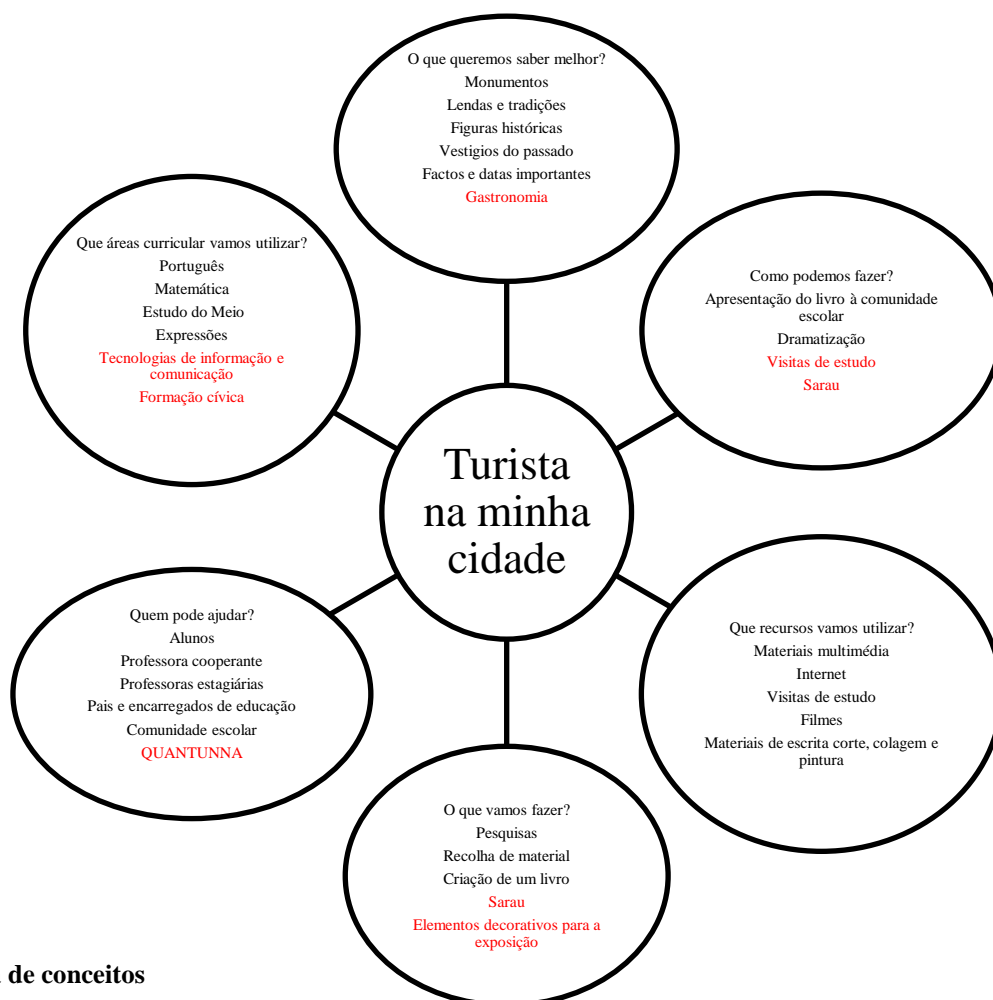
O que queremos saber melhor?
Monumentos
Lendas e tradições
Figuras históricas
Vestigios do passado
Factos e datas importantes
Gastronomia

Que áreas curricular vamos utilizar?
Português
Matemática
Estudo do Meio
Expressões
Tecnologias de informação e comunicação
Formação cívica

Como podemos fazer?
Apresentação do livro à comunidade escolar
Dramatização
Visitas de estudo
Sarau

Turista na minha cidade

Quem pode ajudar?
Alunos
Professora cooperante
Professoras estagiárias
Pais e encarregados de educação
Comunidade escolar
QUANTUNNA

Que recursos vamos utilizar?
Materiais multimédia
Internet
Visitas de estudo
Filmes
Materiais de escrita corte, colagem e pintura

O que vamos fazer?
Pesquisas
Recolha de material
Criação de um livro
Sarau
Elementos decorativos para a exposição

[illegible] de conceitos